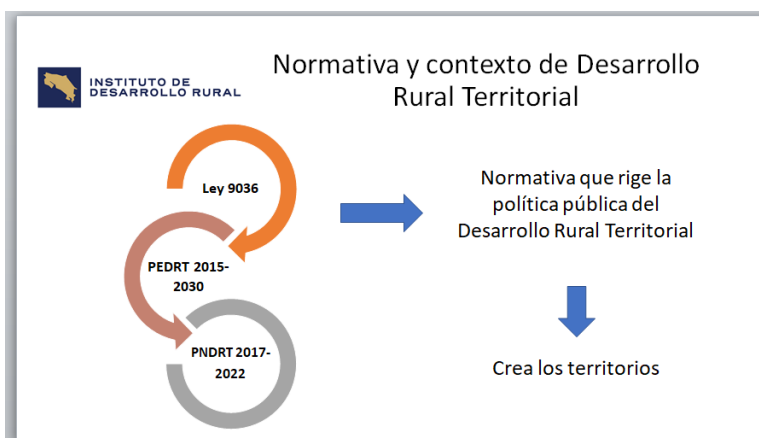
INSTITUTO DE DESARROLLO RURAL

Normativa y contexto de Desarrollo Rural Territorial

Ley 9036

PEDRT 2015-2030

PNDRT 2017-2022

Normativa que rige la política pública del Desarrollo Rural Territorial

Crea los territorios